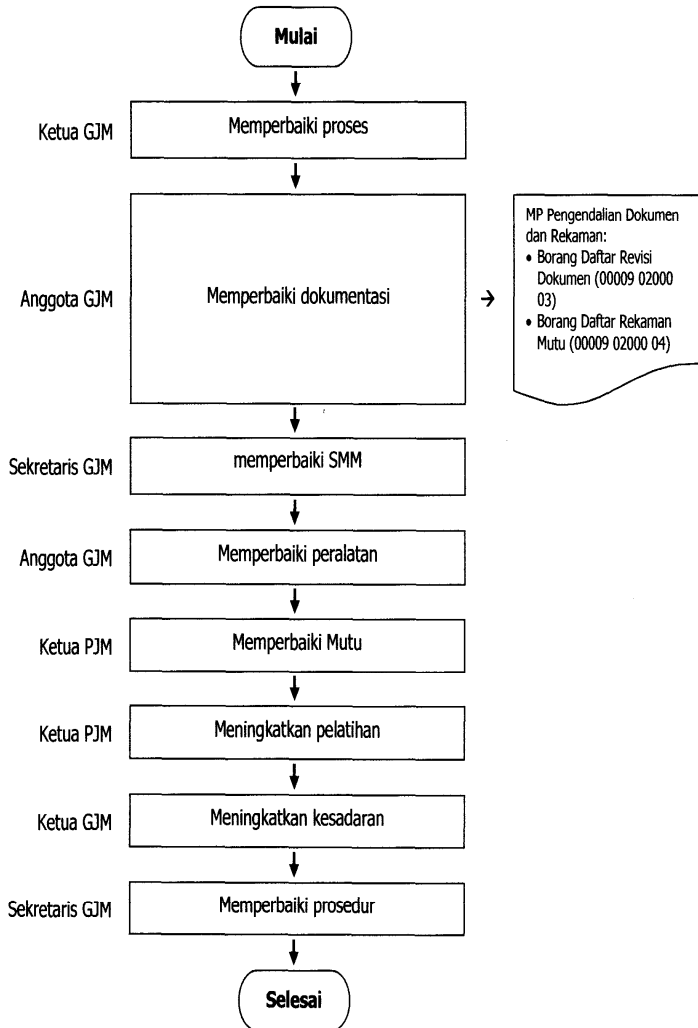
Mulai

Ketua GJM

Memperbaiki proses

Anggota GJM

Memperbaiki dokumentasi

MP Pengendalian Dokumen dan Rekaman:
• Borang Daftar Revisi Dokumen (00009 02000 03)
• Borang Daftar Rekaman Mutu (00009 02000 04)

Sekretaris GJM

memperbaiki SMM

Anggota GJM

Memperbaiki peralatan

Ketua PJM

Memperbaiki Mutu

Ketua PJM

Meningkatkan pelatihan

Ketua GJM

Meningkatkan kesadaran

Sekretaris GJM

Memperbaiki prosedur

Selesai